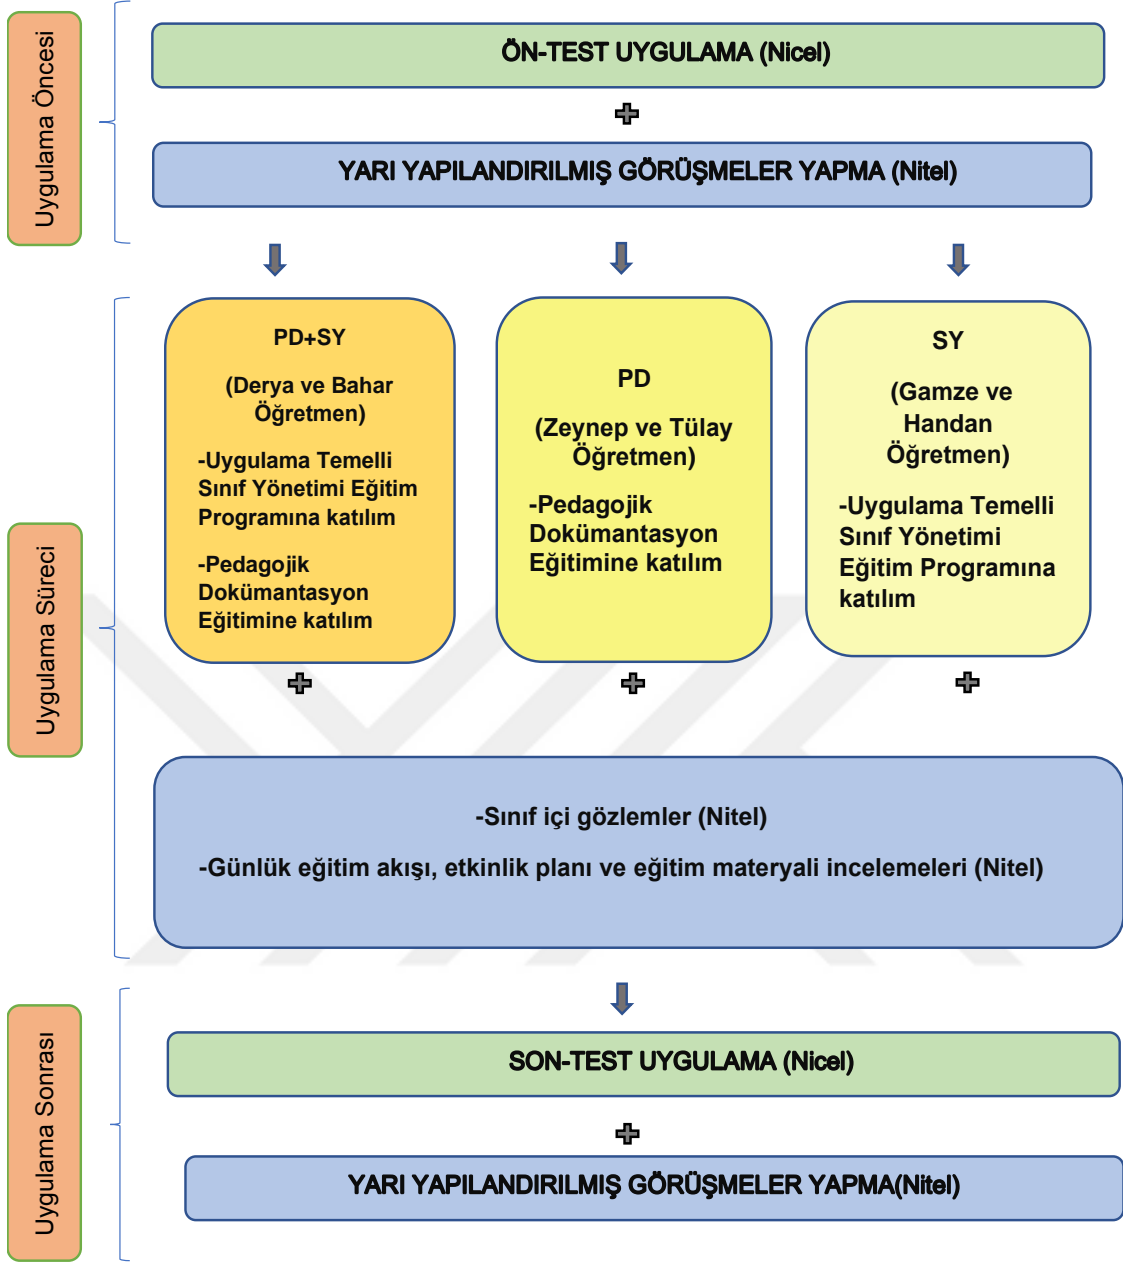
Uygulama Öncesi

ÖN-TEST UYGULAMA (Nicel)

YARI YAPILANDIRILMIŞ GÖRÜŞMELER YAPMA (Nitel)

Uygulama Süreci

PD+SY

(Derya ve Bahar Öğretmen)

-Uygulama Temelli Sınıf Yönetimi Eğitim Programına katılım

-Pedagojik Dokümantasyon Eğitimine katılım

PD

(Zeynep ve Tülay Öğretmen)

-Pedagojik Dokümantasyon Eğitimine katılım

SY

(Gamze ve Handan Öğretmen)

-Uygulama Temelli Sınıf Yönetimi Eğitim Programına katılım

-Sınıf içi gözlemler (Nitel)

-Günlük eğitim akışı, etkinlik planı ve eğitim materyali incelemeleri (Nitel)

Uygulama Sonrası

SON-TEST UYGULAMA (Nicel)

YARI YAPILANDIRILMIŞ GÖRÜŞMELER YAPMA(Nitel)